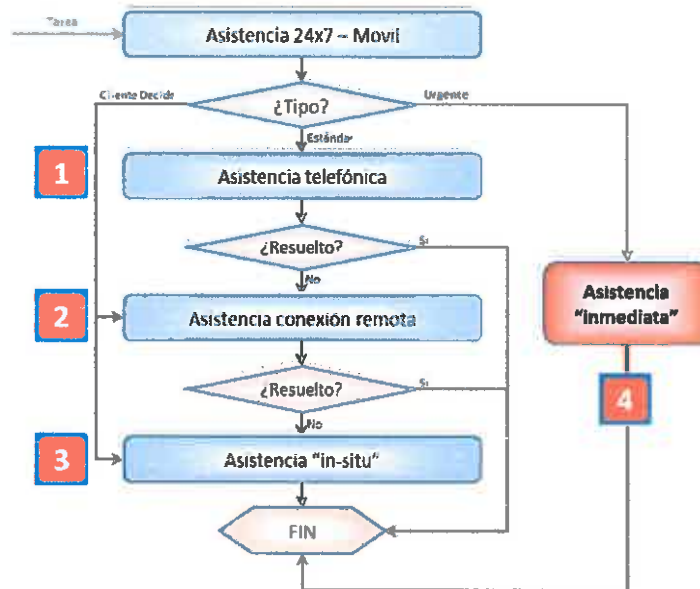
Tarea

Asistencia 24x7 – Movil

Cliente Decide

¿Tipo?

Urgente

Estándar

1

Asistencia telefónica

¿Resuelto?

Si

No

Asistencia "inmediata"

2

Asistencia conexión remota

¿Resuelto?

Si

No

4

3

Asistencia "in-situ"

FIN